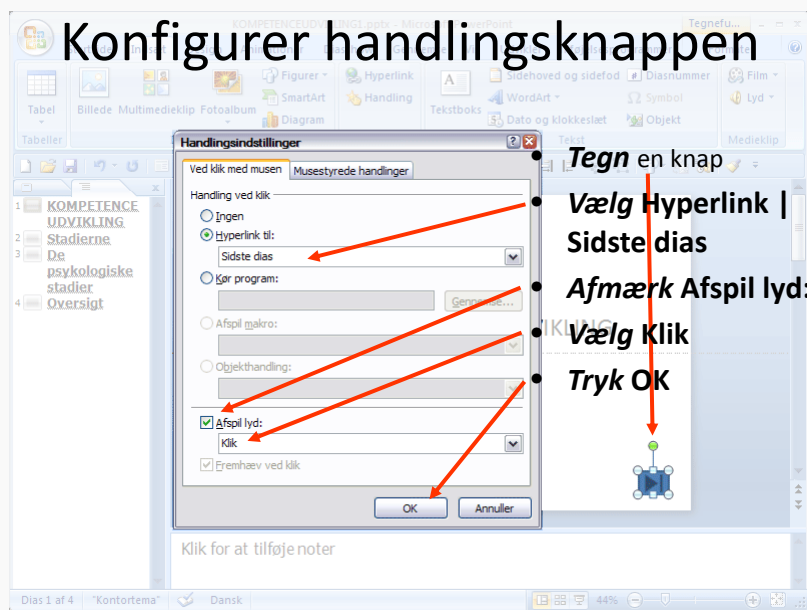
Konfigurer handlingsknappen

KOMPETENCEUDVIKLING1.pptx - Microsoft PowerPoint

Tegnefu...

Tabel | Billede | Multimedieklip | Fotoalbum | Figurer | SmartArt | Diagram | Hyperlink | Handling | Tekstboks | Sidehoved og sidefod | WordArt | Dato og klokkeslæt | Diasnummer | Symbol | Objekt | Film | Lyd

Tabeller | Tekst | Medieklip

1 KOMPETENCE UDVIKLING
2 Stadierne
3 De psykologiske stadier
4 Oversigt

Handlingsindstillinger

Ved klik med musen | Musestyrede handlinger

Handling ved klik

Ingen

Hyperlink til:

Sidste dias

Kør program:

Gennemse...

Afspil makro:

Objekthandling:

Afspil lyd:

Klik

Fremhæv ved klik

OK | Annuller

- *Tegn* en knap
- *Vælg* Hyperlink | Sidste dias
- *Afmærk* Afspil lyd:
- *Vælg* Klik
- *Tryk* OK

VIKLING

Klik for at tilføje noter

Dias 1 af 4 | "Kontortema" | Dansk | 44%